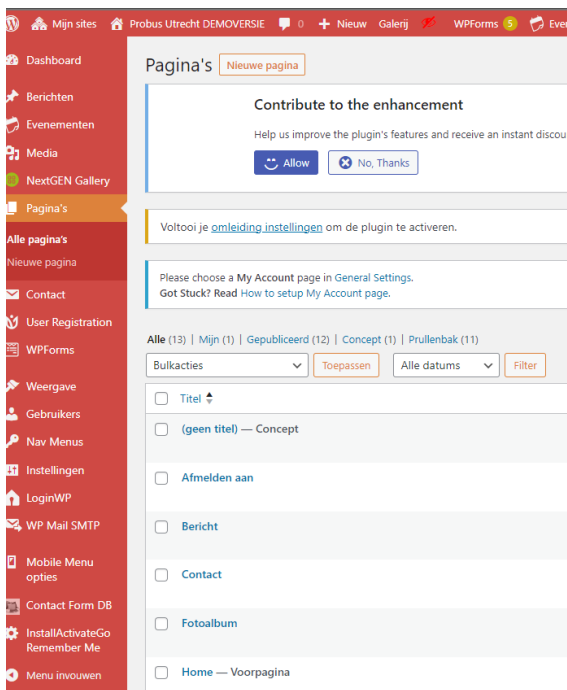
Mijn sites Probus Utrecht DEMOVERSIE 0 Nieuw Galerij WPForms 5 Eve

Dashboard
Berichten
Evenementen
Media
NextGEN Gallery
Pagina's
Alle pagina's
Nieuwe pagina
Contact
User Registration
WPForms
Weergave
Gebruikers
Nav Menus
Instellingen
LoginWP
WP Mail SMTP
Mobile Menu opties
Contact Form DB
InstallActivateGo Remember Me
Menu invouwen

Pagina's Nieuwe pagina

Contribute to the enhancement

Help us improve the plugin's features and receive an instant discou

Allow No, Thanks

Voltooi je omleiding instellingen om de plugin te activeren.

Please choose a My Account page in General Settings.
Got Stuck? Read How to setup My Account page.

Alle (13) | Mijn (1) | Gepubliceerd (12) | Concept (1) | Prullenbak (11)

Bulkacties Toepassen Alle datums Filter

| | Titel |
|---|---|
| | (geen titel) — Concept |
| | Afmelden aan |
| | Bericht |
| | Contact |
| | Fotoalbum |
| | Home — Voorpagina |